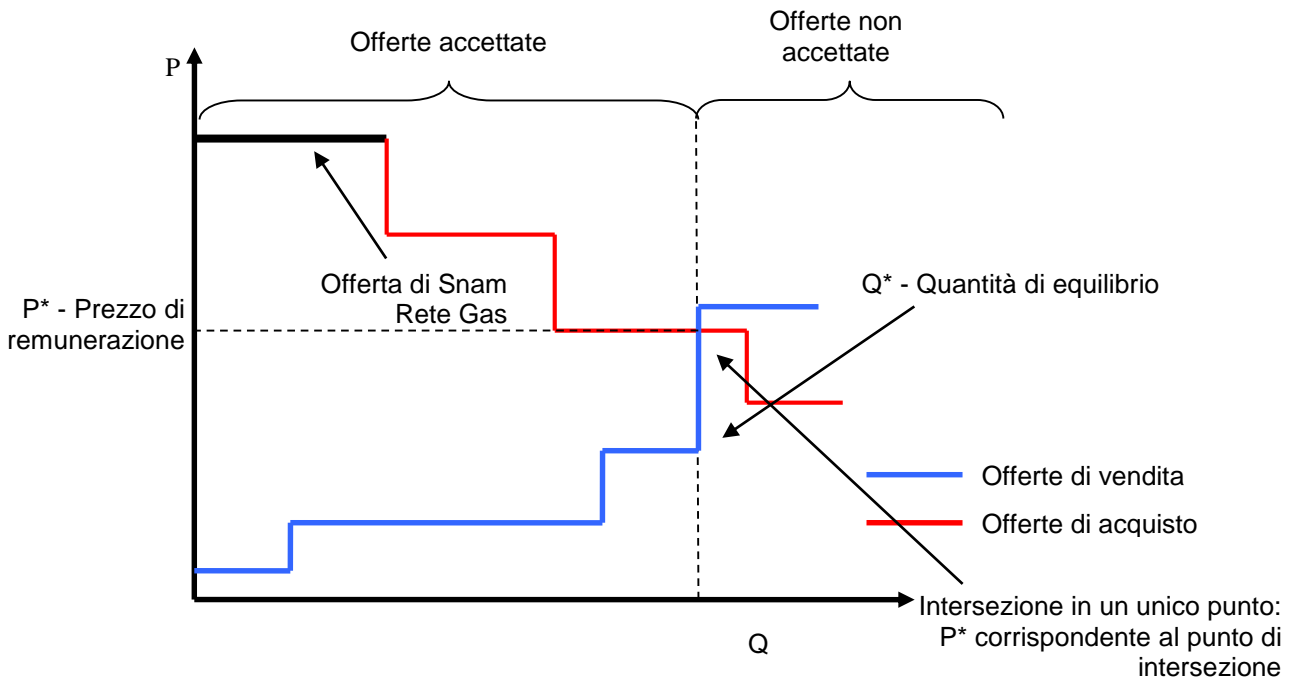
Offerte accettate

Offerte non accettate

P

Offerta di Snam Rete Gas

Q* - Quantità di equilibrio

P* - Prezzo di remunerazione

Offerte di vendita

Offerte di acquisto

Intersezione in un unico punto: P* corrispondente al punto di intersezione

Q